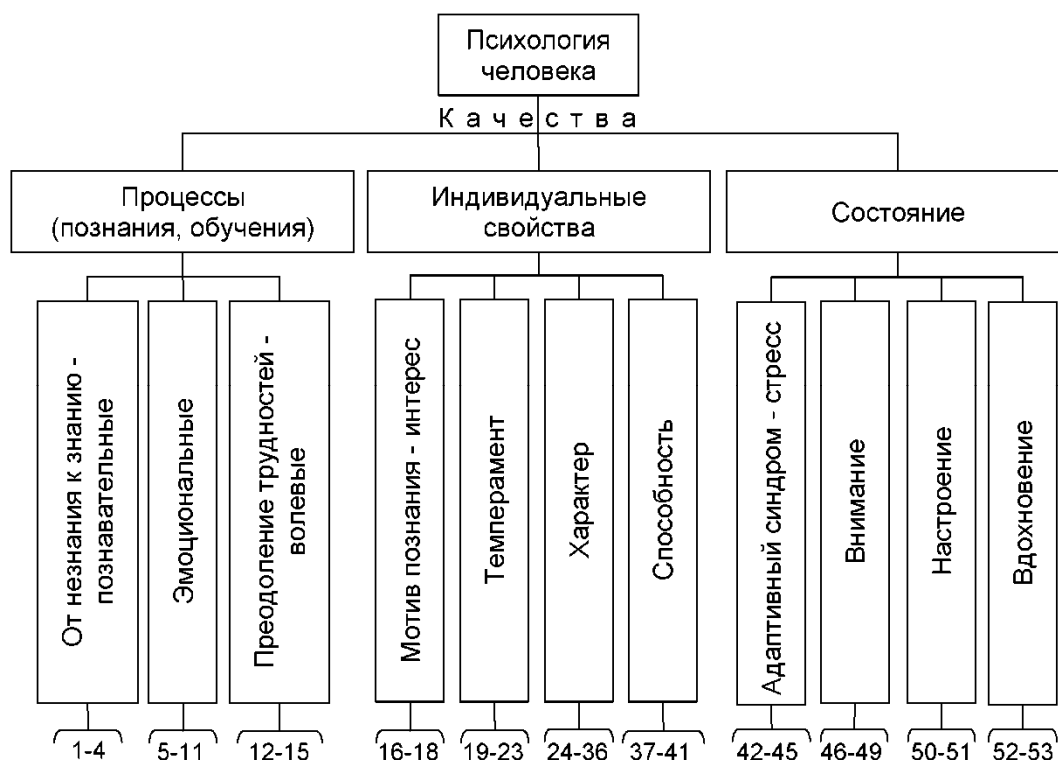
Психология человека

К а ч е с т в а

Процессы (познания, обучения)

Индивидуальные свойства

Состояние

От незнания к знанию - познавательные

Эмоциональные

Преодоление трудностей - волевые

Мотив познания - интерес

Темперамент

Характер

Способность

Адаптивный синдром - стресс

Внимание

Настроение

Вдохновение

1-4

5-11

12-15

16-18

19-23

24-36

37-41

42-45

46-49

50-51

52-53